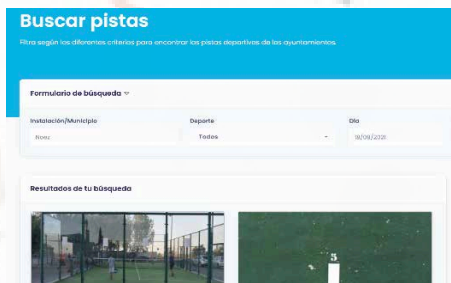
Buscar pistas

Filtra según los diferentes criterios para encontrar las pistas deportivas de los ayuntamientos.

Formulario de búsqueda

Instalación/Municipio
Roas

Deporte
Todos

Día
18/09/2021

Resultados de tu búsqueda

5